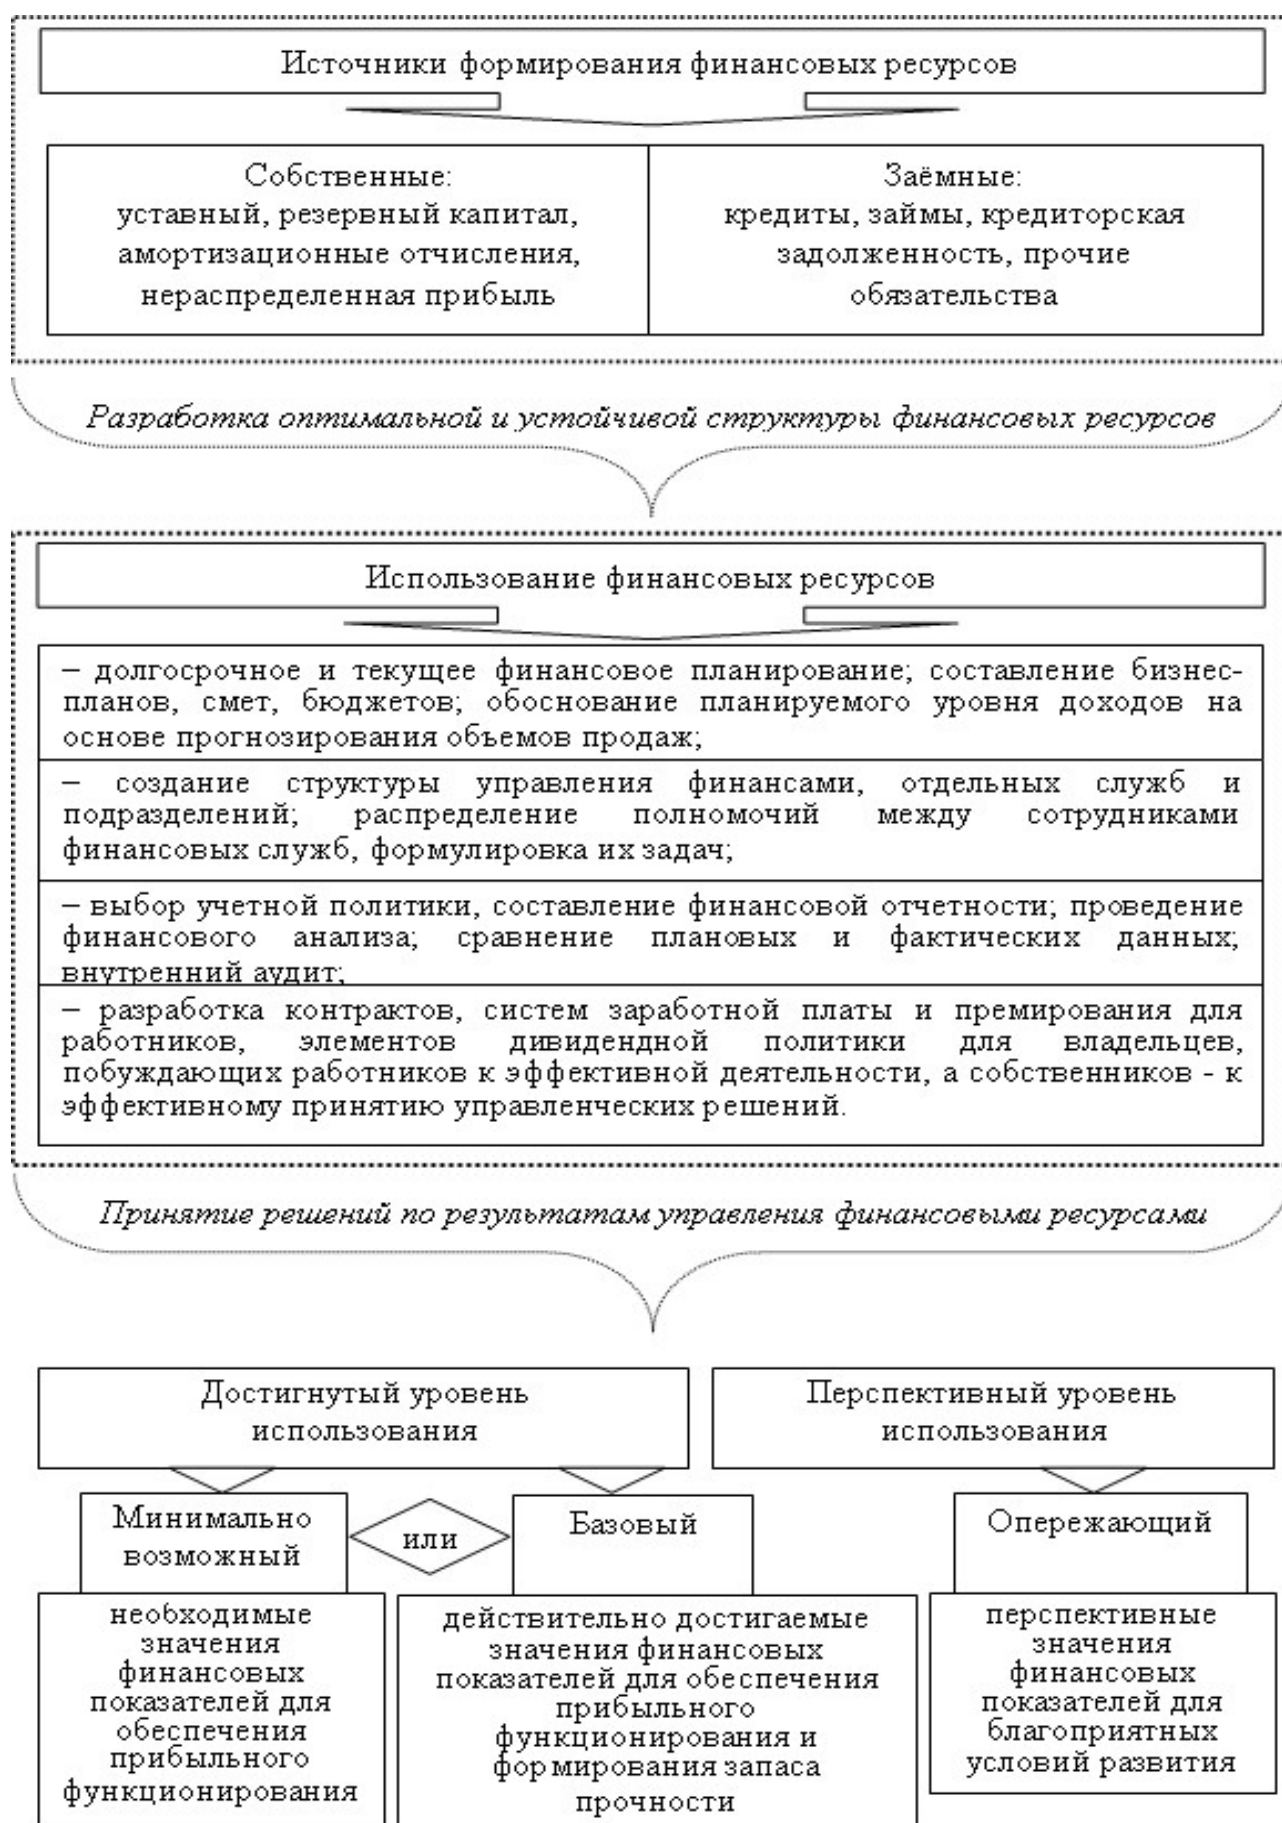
Источники формирования финансовых ресурсов

Собственные:
уставный, резервный капитал, амортизационные отчисления, нераспределенная прибыль

Заёмные:
кредиты, займы, кредиторская задолженность, прочие обязательства

Разработка оптимальной и устойчивой структуры финансовых ресурсов

Использование финансовых ресурсов

– долгосрочное и текущее финансовое планирование; составление бизнес-планов, смет, бюджетов; обоснование планируемого уровня доходов на основе прогнозирования объемов продаж;

– создание структуры управления финансами, отдельных служб и подразделений; распределение полномочий между сотрудниками финансовых служб, формулировка их задач;

– выбор учетной политики, составление финансовой отчетности; проведение финансового анализа; сравнение плановых и фактических данных; внутренний аудит;

– разработка контрактов, систем заработной платы и премирования для работников, элементов дивидендной политики для владельцев, побуждающих работников к эффективной деятельности, а собственников - к эффективному принятию управленческих решений.

Принятие решений по результатам управления финансовыми ресурсами

Достигнутый уровень использования

Перспективный уровень использования

Минимально возможный

или

Базовый

Опережающий

необходимые значения финансовых показателей для обеспечения прибыльного функционирования

действительно достигаемые значения финансовых показателей для обеспечения прибыльного функционирования и формирования запаса прочности

перспективные значения финансовых показателей для благоприятных условий развития